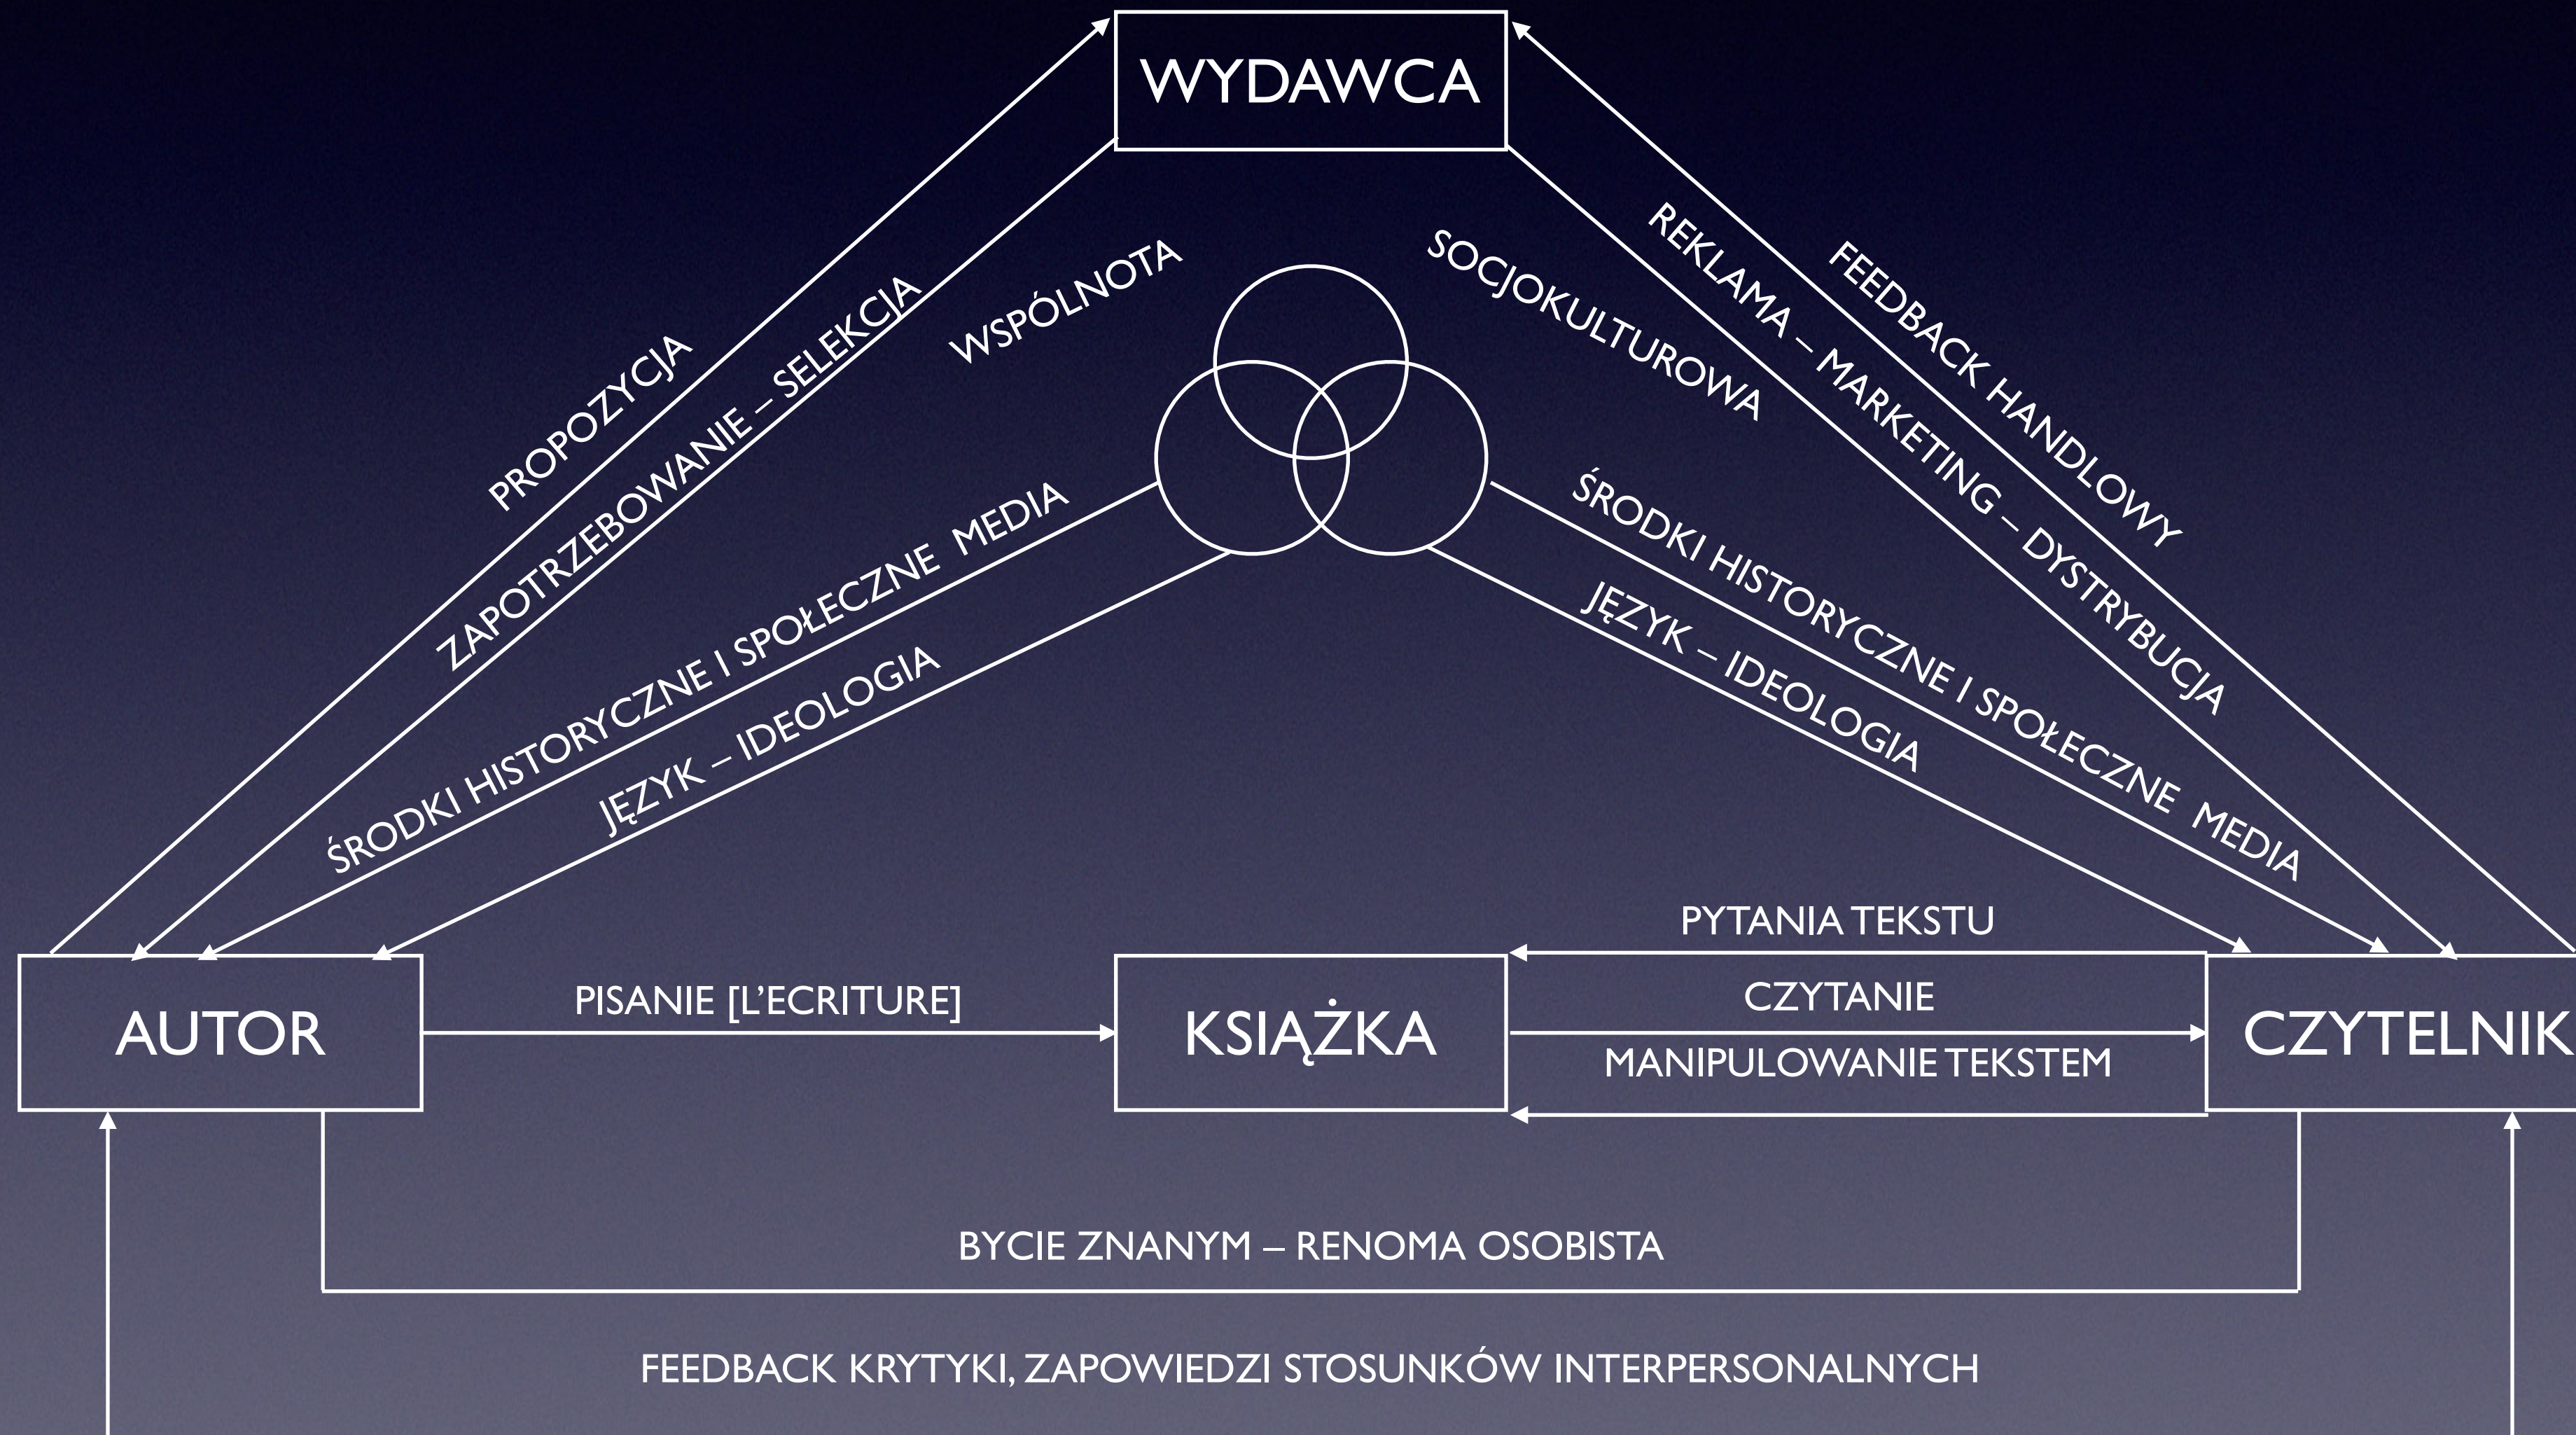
WYDAWCA

PROPOZYCJA

ZAPOTRZEBOWANIE – SELEKCJA

WSPÓLNOTA

SOCJOKULTUROWA

REKLAMA – MARKETING – DYSTRYBUCJA

FEEDBACK HANDLOWY

ŚRODKI HISTORYCZNE I SPOŁECZNE MEDIA

JĘZYK – IDEOLOGIA

ŚRODKI HISTORYCZNE I SPOŁECZNE MEDIA

JĘZYK – IDEOLOGIA

PYTANIA TEKSTU

AUTOR

PISANIE [L'ECRITURE]

KSIĄŻKA

CZYTANIE

MANIPULOWANIE TEKSTEM

CZYTELNIK

BYCIE ZNANYM – RENOMA OSOBISTA

FEEDBACK KRYTYKI, ZAPOWIEDZI STOSUNKÓW INTERPERSONALNYCH